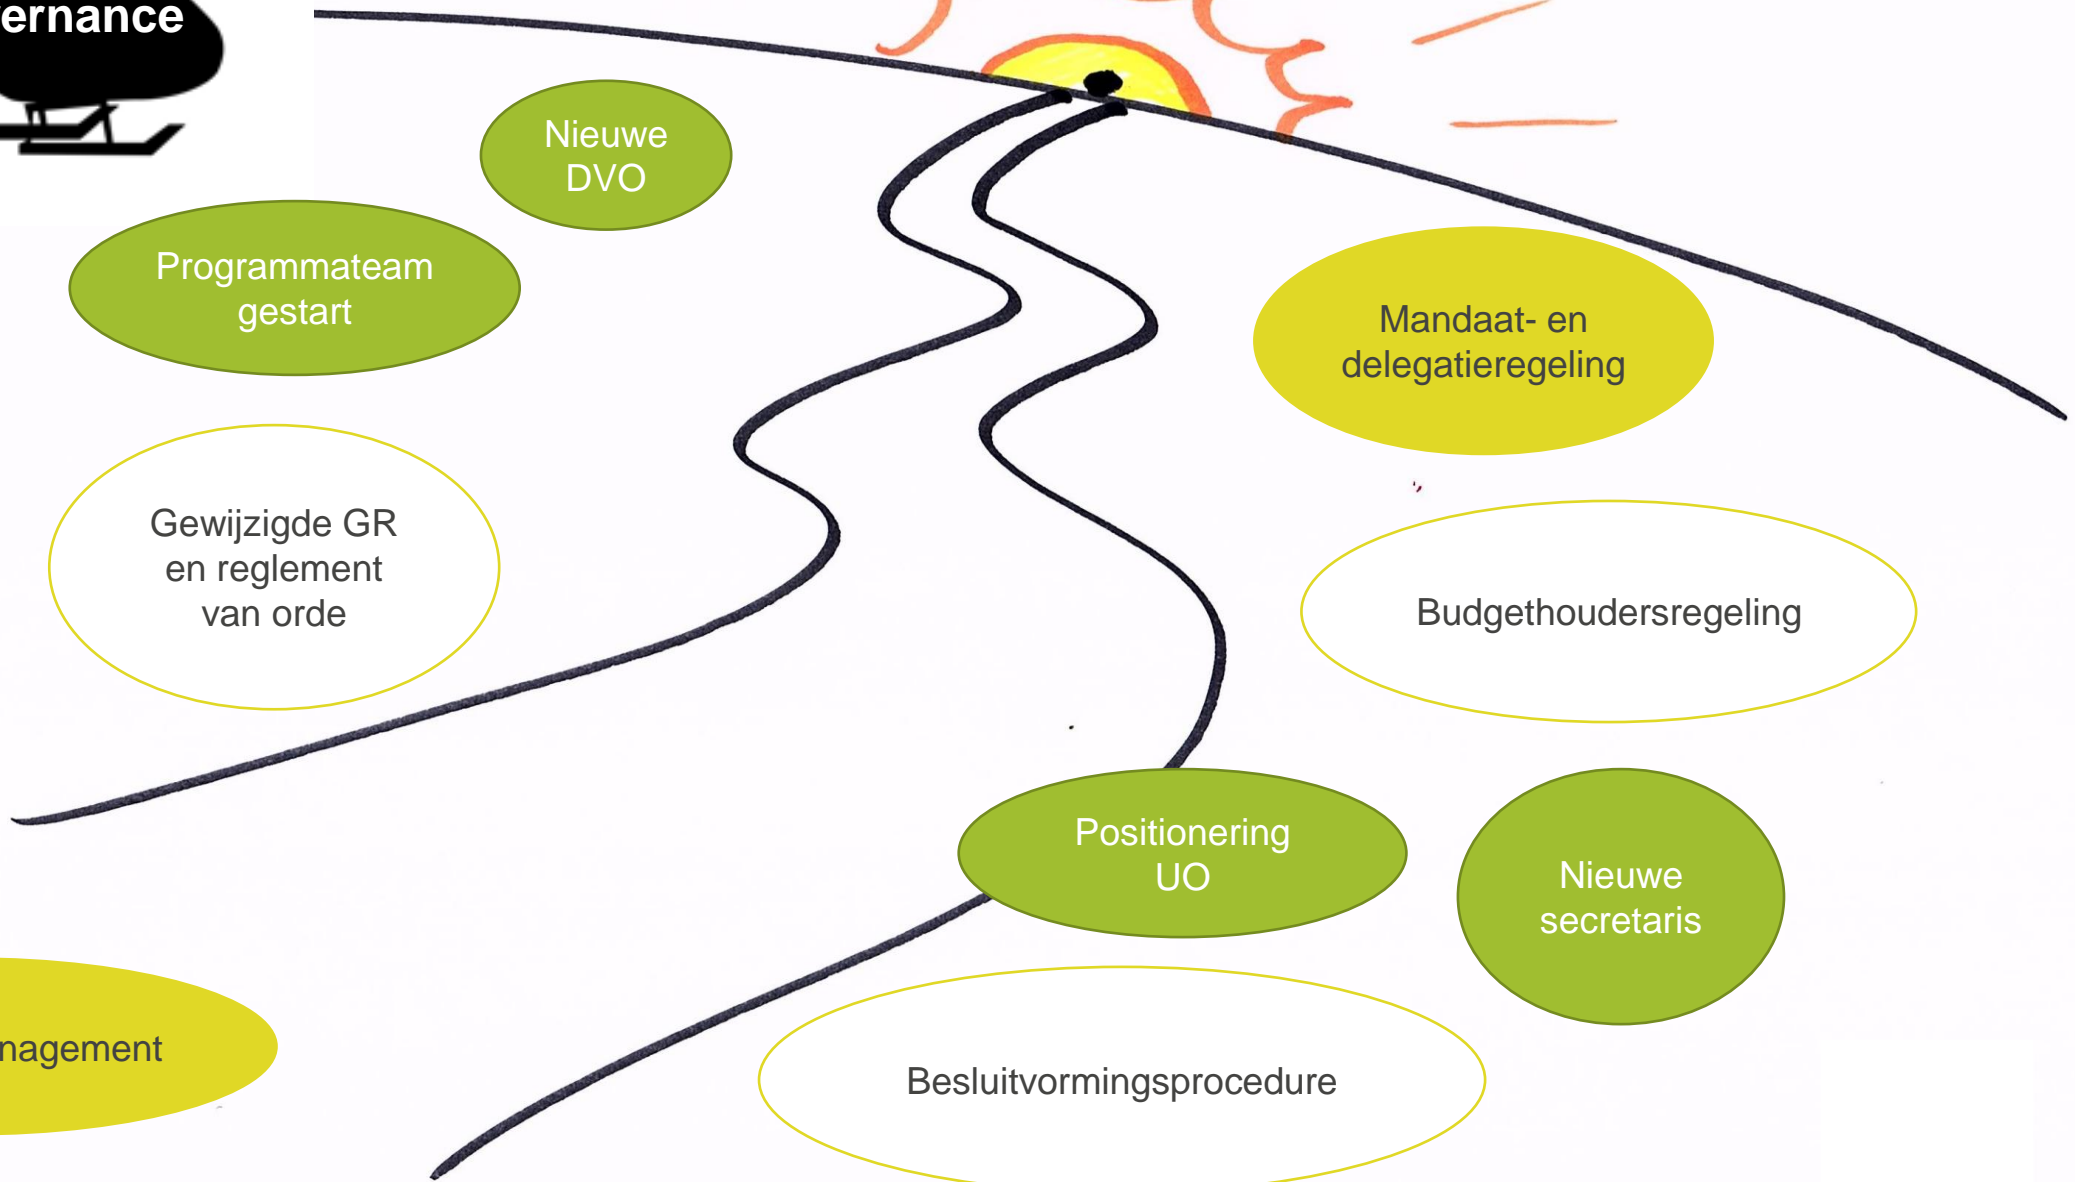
ernance

Nieuwe DVO

Programmateam gestart

Gewijzigde GR en reglement van orde

Mandaat- en delegatieregeling

Budgethoudersregeling

Positionering UO

Nieuwe secretaris

nagement

Besluitvormingsprocedure